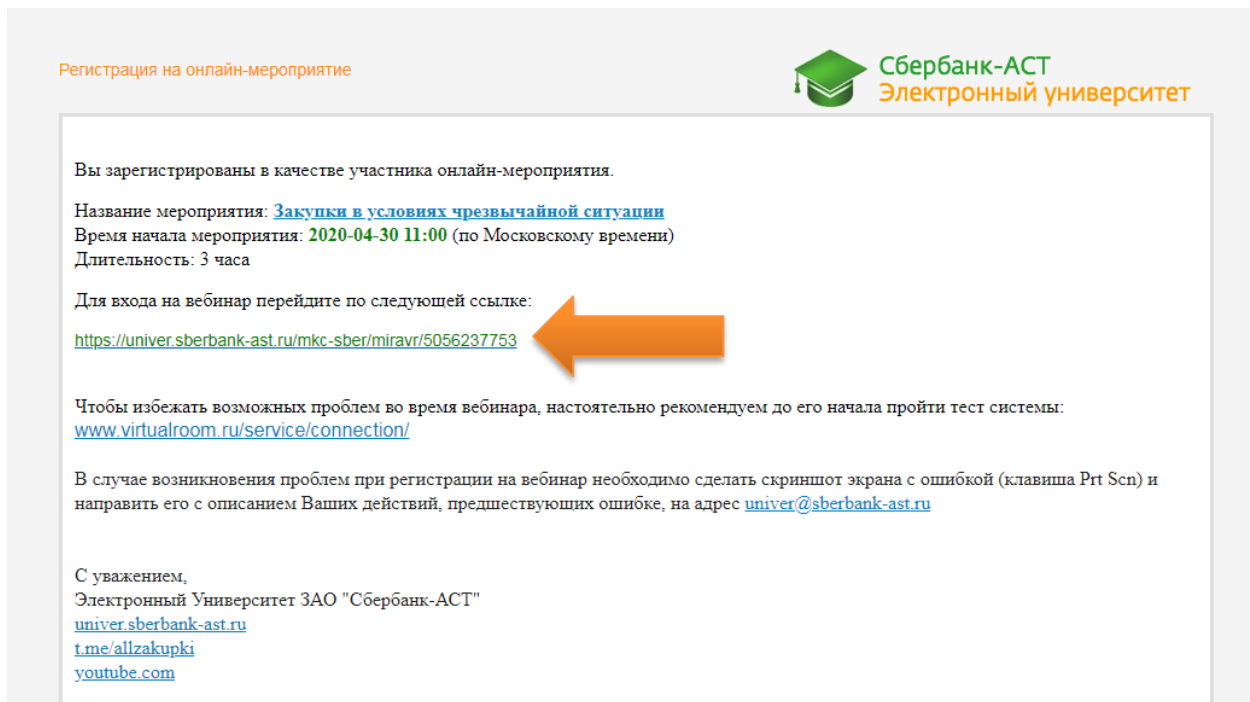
Регистрация на онлайн-мероприятие

Сбербанк-АСТ
Электронный университет

Вы зарегистрированы в качестве участника онлайн-мероприятия.

Название мероприятия: Закупки в условиях чрезвычайной ситуации
Время начала мероприятия: 2020-04-30 11:00 (по Московскому времени)
Длительность: 3 часа

Для входа на вебинар перейдите по следующей ссылке:

https://univer.sberbank-ast.ru/mkc-sber/miravr/5056237753

Чтобы избежать возможных проблем во время вебинара, настоятельно рекомендуем до его начала пройти тест системы:
www.virtualroom.ru/service/connection/

В случае возникновения проблем при регистрации на вебинар необходимо сделать скриншот экрана с ошибкой (клавиша Prt Scn) и направить его с описанием Ваших действий, предшествующих ошибке, на адрес univer@sberbank-ast.ru

С уважением,
Электронный Университет ЗАО "Сбербанк-АСТ"
univer.sberbank-ast.ru
t.me/allzakupki
youtube.com